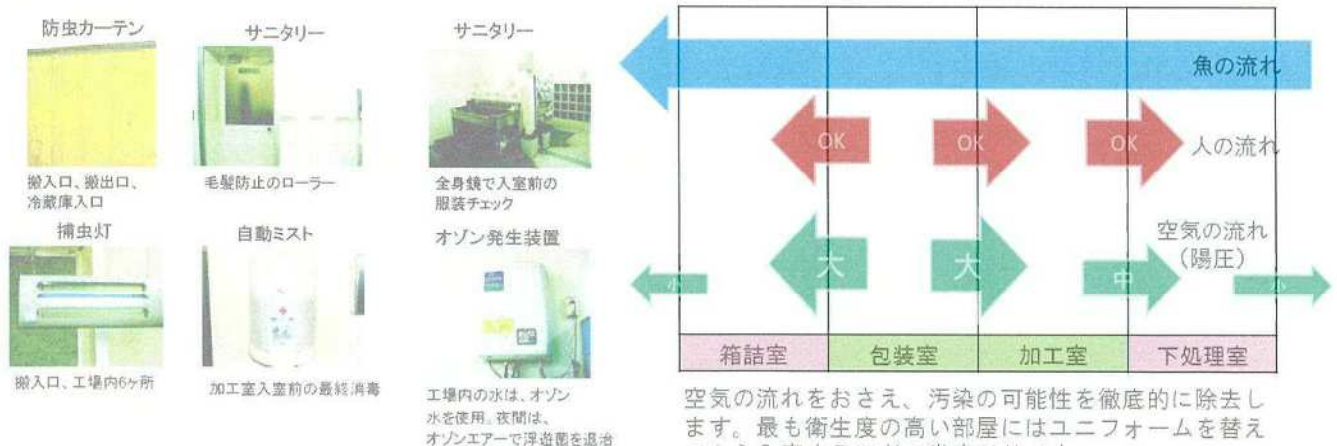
防虫カーテン

搬入口、搬出口、冷蔵庫入口

サニタリー

毛髪防止のローラー

サニタリー

全身鏡で入室前の服装チェック

捕虫灯

搬入口、工場内6ヶ所

自動ミスト

加工室入室前の最終消毒

オゾン発生装置

工場内の水は、オゾン水を使用。夜間は、オゾンエアーで浮遊菌を退治

魚の流れ

OK OK OK 人の流れ

小 大 大 中 小 空気の流れ（陽圧）

| 箱詰室 | 包装室 | 加工室 | 下処理室 |
|---|---|---|---|

空気の流れをおさえ、汚染の可能性を徹底的に除去します。最も衛生度の高い部屋にはユニフォームを替え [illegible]